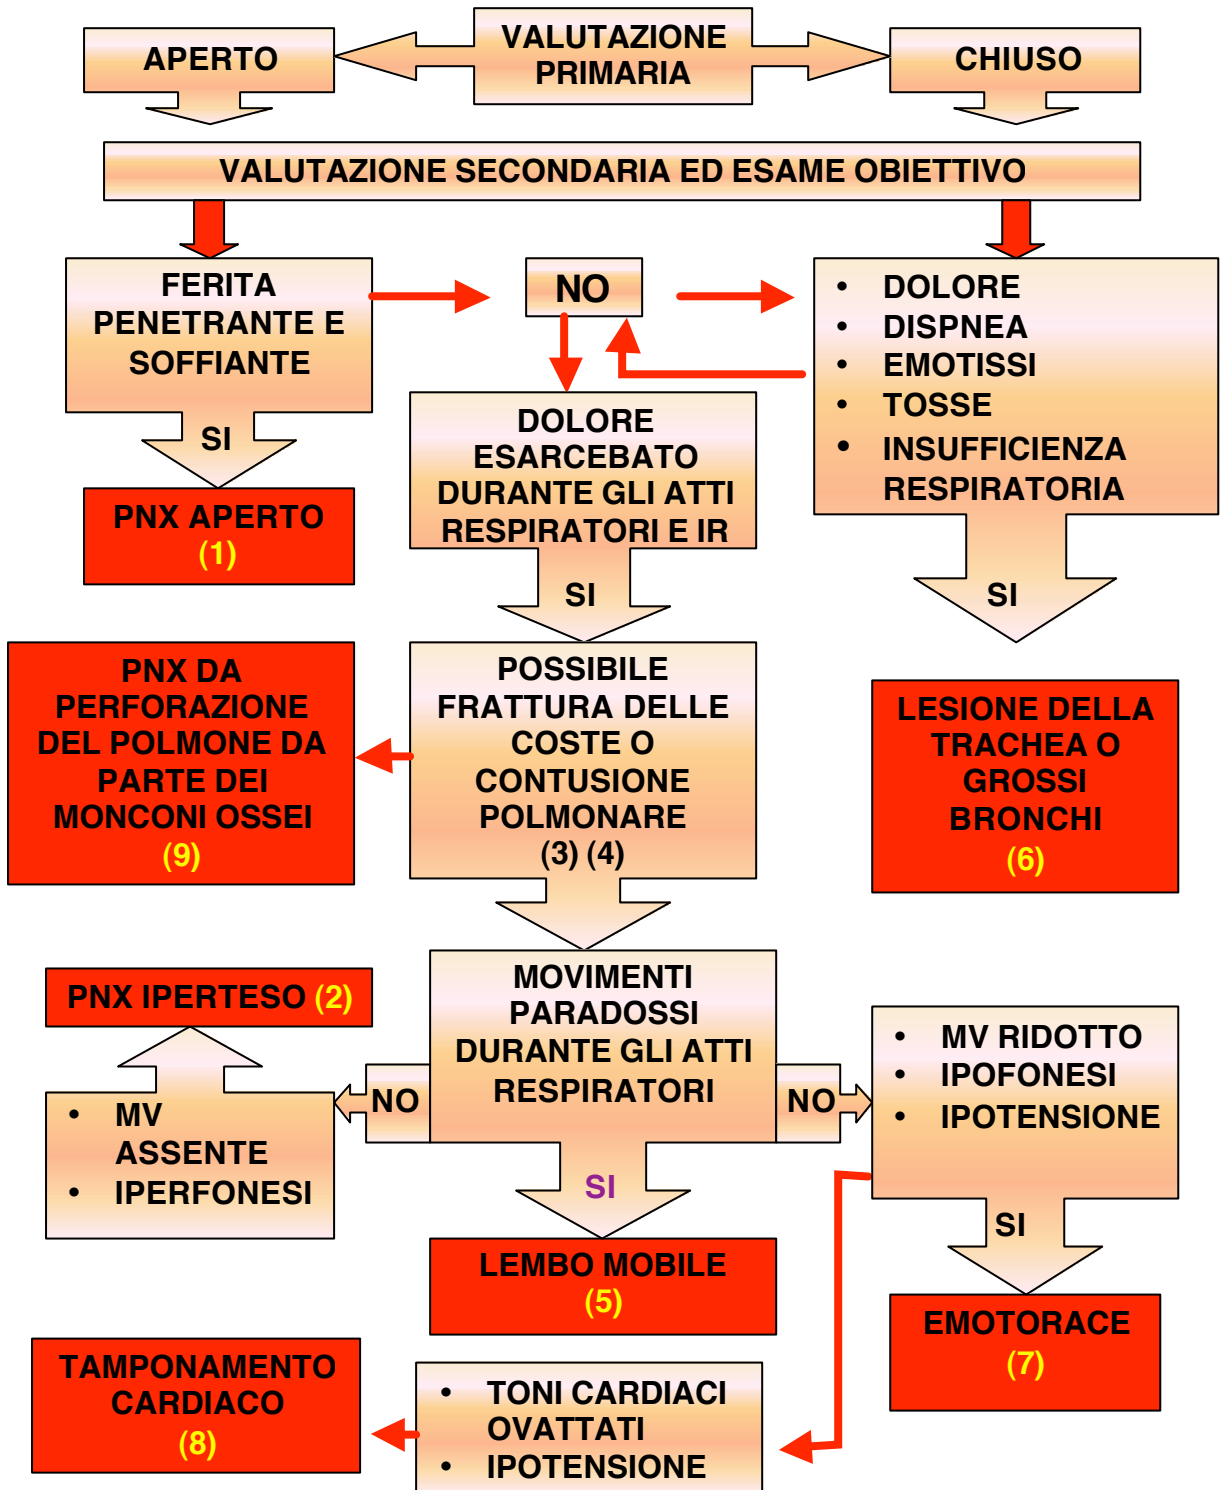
VALUTAZIONE PRIMARIA

APERTO

CHIUSO

VALUTAZIONE SECONDARIA ED ESAME OBIETTIVO

FERITA PENETRANTE E SOFFIANTE

NO

- DOLORE
- DISPNEA
- EMOTISSI
- TOSSE
- INSUFFICIENZA RESPIRATORIA

SI

PNX APERTO (1)

DOLORE ESARCEBATO DURANTE GLI ATTI RESPIRATORI E IR

SI

SI

POSSIBILE FRATTURA DELLE COSTE O CONTUSIONE POLMONARE (3) (4)

PNX DA PERFORAZIONE DEL POLMONE DA PARTE DEI MONCONI OSSEI (9)

LESIONE DELLA TRACHEA O GROSSI BRONCHI (6)

PNX IPERTESO (2)

MOVIMENTI PARADOSSI DURANTE GLI ATTI RESPIRATORI

NO

NO

- MV ASSENTE
- IPERFONESI

- MV RIDOTTO
- IPOFONESI
- IPOTENSIONE

SI

SI

LEMBO MOBILE (5)

EMOTORACE (7)

TAMPONAMENTO CARDIACO (8)

- TONI CARDIACI OVATTATI
- IPOTENSIONE